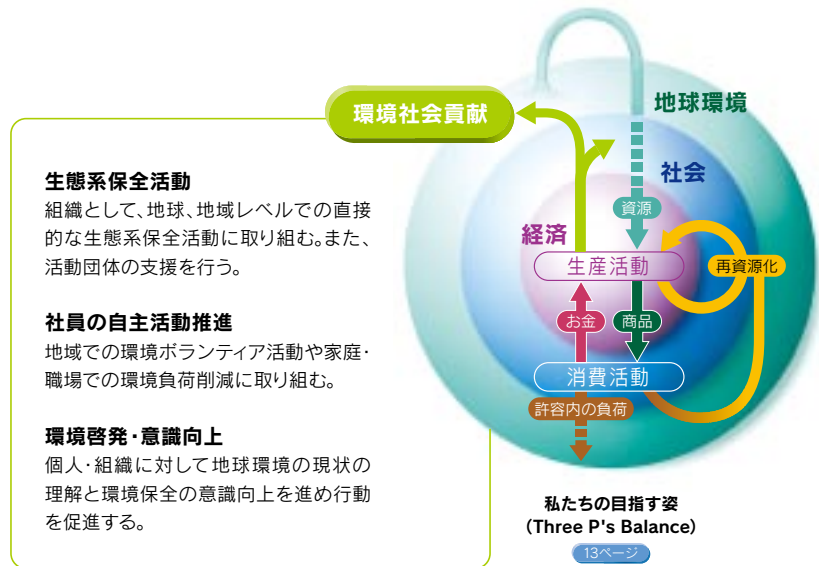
環境社会貢献

生態系保全活動
組織として、地球、地域レベルでの直接的な生態系保全活動に取り組む。また、活動団体の支援を行う。

社員の自主活動推進
地域での環境ボランティア活動や家庭・職場での環境負荷削減に取り組む。

環境啓発・意識向上
個人・組織に対して地球環境の現状の理解と環境保全の意識向上を進め行動を促進する。

地球環境
社会
経済
資源
生産活動
再資源化
お金
商品
消費活動
許容内の負荷

私たちの目指す姿
(Three P's Balance)
13ページ